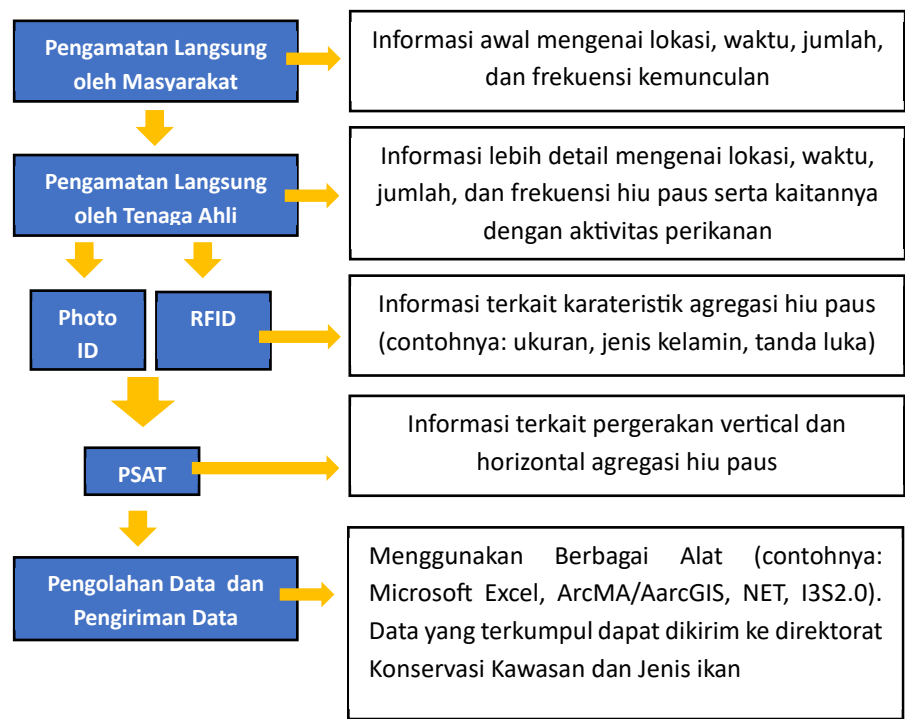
Pengamatan Langsung oleh Masyarakat

Informasi awal mengenai lokasi, waktu, jumlah, dan frekuensi kemunculan

Pengamatan Langsung oleh Tenaga Ahli

Informasi lebih detail mengenai lokasi, waktu, jumlah, dan frekuensi hiu paus serta kaitannya dengan aktivitas perikanan

Photo ID

RFID

Informasi terkait karateristik agregasi hiu paus (contohnya: ukuran, jenis kelamin, tanda luka)

PSAT

Informasi terkait pergerakan vertical dan horizontal agregasi hiu paus

Pengolahan Data dan Pengiriman Data

Menggunakan Berbagai Alat (contohnya: Microsoft Excel, ArcMA/AarcGIS, NET, I3S2.0). Data yang terkumpul dapat dikirim ke direktorat Konservasi Kawasan dan Jenis ikan